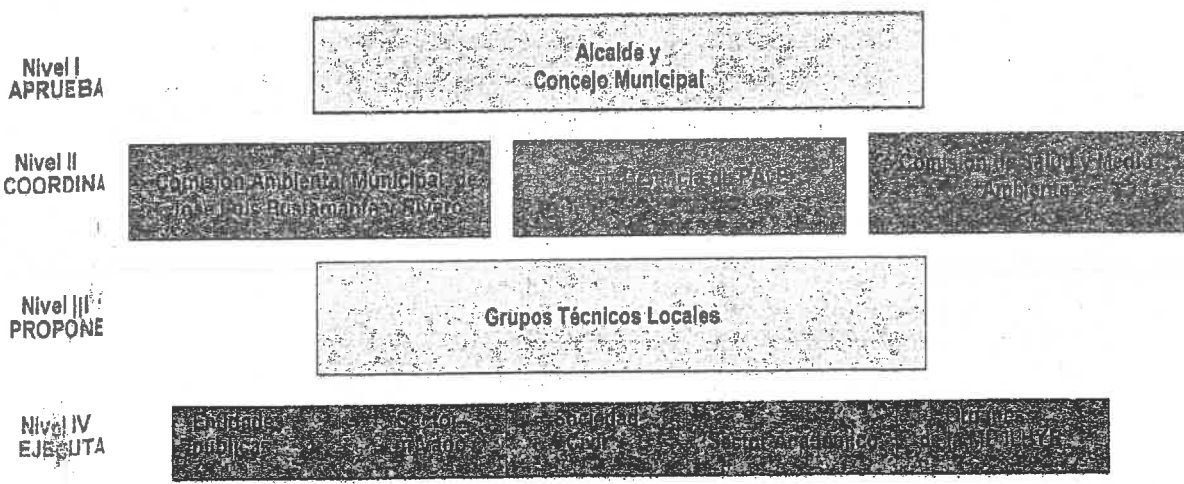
Nivel I
APRUEBA

Alcalde y
Concejo Municipal

Nivel II
COORDINA

Comisión Ambiental Municipal de José Luis Bustamante y Rivero

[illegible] de PAHS

Comisión de Salud y Medio Ambiente

Nivel III
PROPONE

Grupos Técnicos Locales

Nivel IV
EJECUTA

Entidades Públicas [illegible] Sector Privado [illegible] Sociedad Civil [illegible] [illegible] Sistema Médico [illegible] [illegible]